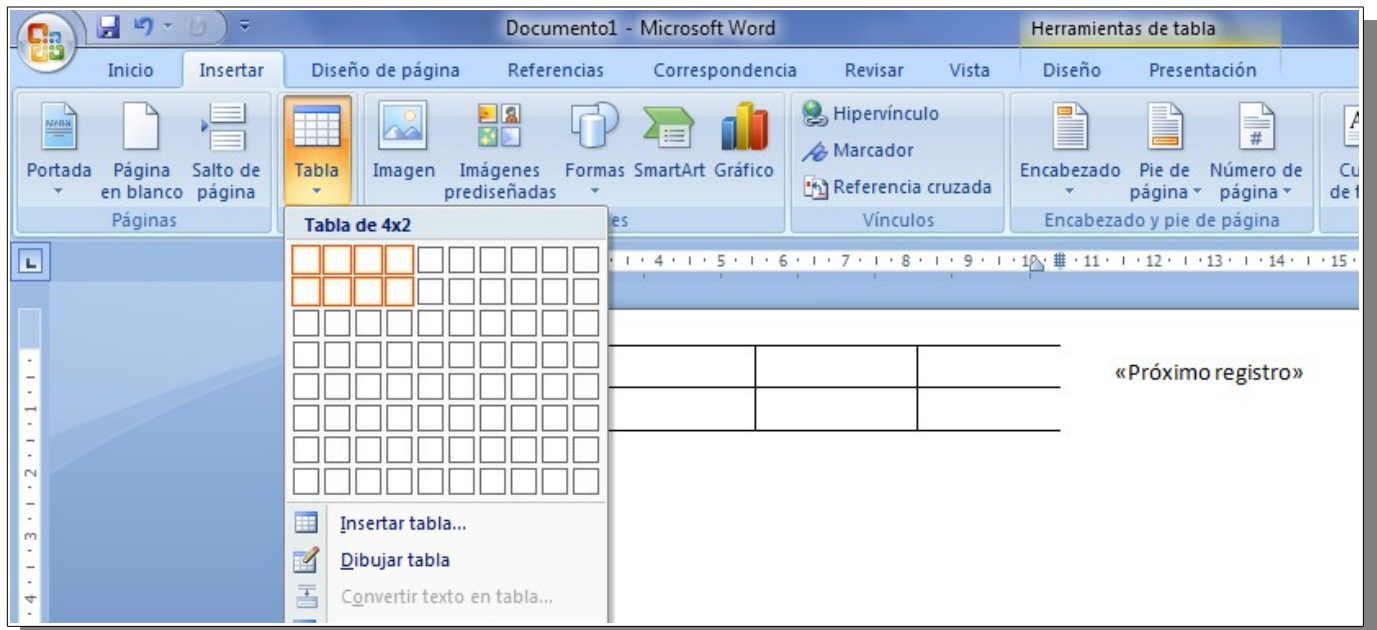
Documento1 - Microsoft Word

Herramientas de tabla

Inicio Insertar Diseño de página Referencias Correspondencia Revisar Vista Diseño Presentación

Portada
Página en blanco
Salto de página
Páginas

Tabla

Imagen
Imágenes prediseñadas
Formas
SmartArt
Gráfico
es

Hipervínculo
Marcador
Referencia cruzada
Vínculos

Encabezado
Pie de página
Número de página
Encabezado y pie de página

Cu de t

Tabla de 4x2

Insertar tabla...
Dibujar tabla
Convertir texto en tabla...

· 4 · · 5 · · 6 · · 7 · · 8 · · 9 · · 10 · · 11 · · 12 · · 13 · · 14 · · 15 ·

«Próximo registro»

1
2
3
4